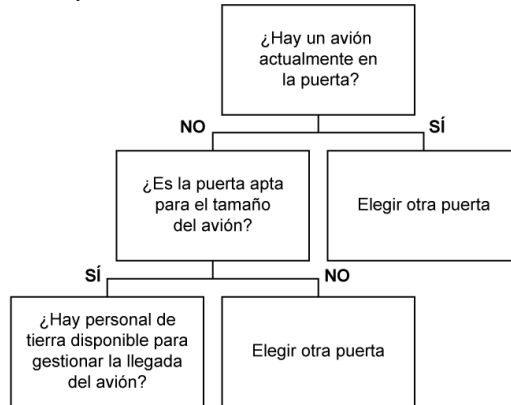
¿Hay un avión actualmente en la puerta?

NO

SÍ

¿Es la puerta apta para el tamaño del avión?

Elegir otra puerta

SÍ

NO

¿Hay personal de tierra disponible para gestionar la llegada del avión?

Elegir otra puerta